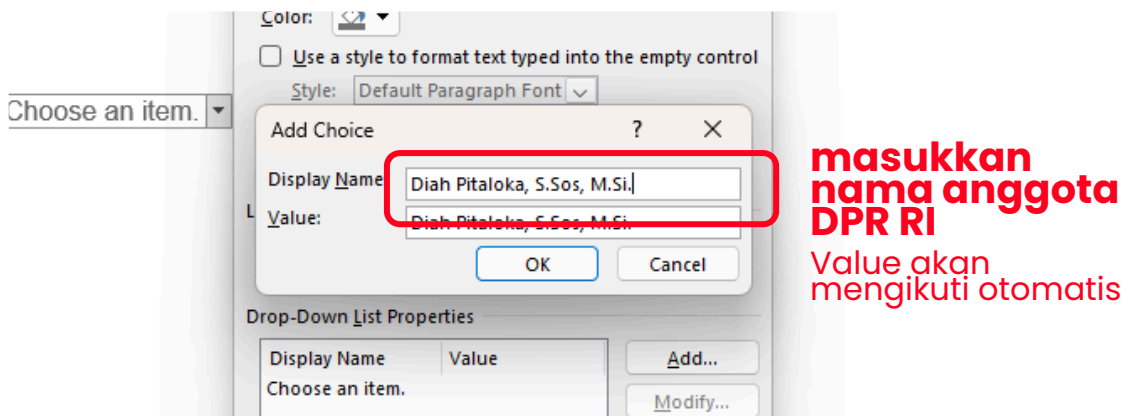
Color:

Use a style to format text typed into the empty control

Style: Default Paragraph Font

Choose an item.

Add Choice ? ✕

Display Name: Diah Pitaloka, S.Sos, M.Si.

Value: Diah Pitaloka, S.Sos, M.Si.

OK Cancel

masukkan nama anggota DPR RI

Value akan mengikuti otomatis

Drop-Down List Properties

| Display Name | Value |
|---|---|
| Choose an item. | |

Add...

Modify...